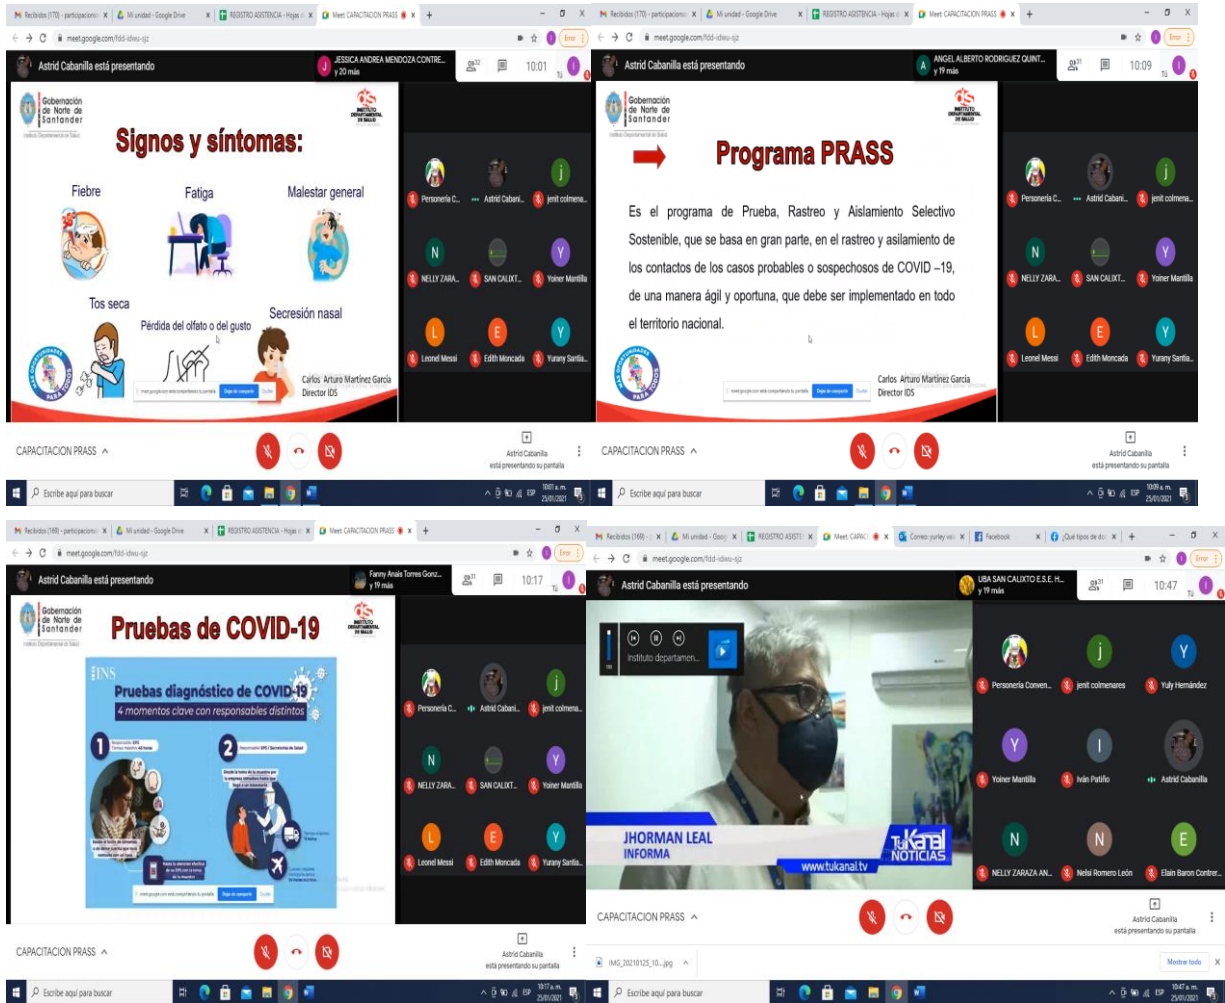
Recibidos (170) - participacion | Mi unidad - Google Drive | REGISTRO ASISTENCIA - Hojas d | Meet: CAPACITACION PRASS
meet.google.com/fdd-idwu-sjz
Astrid Cabanilla está presentando
JESSICA ANDREA MENDOZA CONTRE... y 20 más
10:01
Gobernación de Norte de Santander
Instituto Departamental de Salud
Signos y síntomas:
Fiebre
Fatiga
Malestar general
Tos seca
Pérdida del olfato o del gusto
Secreción nasal
Carlos Arturo Martínez García
Director IDS
Personería C...
Astrid Cabani...
jenit colmena...
NELLY ZARA...
SAN CALIXT...
Yoiner Mantilla
Leonel Messi
Edith Moncada
Yurany Santia...
CAPACITACION PRASS
Astrid Cabanilla está presentando su pantalla
Escribe aquí para buscar
10:01 a. m. 25/01/2021

Recibidos (170) - participacion | Mi unidad - Google Drive | REGISTRO ASISTENCIA - Hojas d | Meet: CAPACITACION PRASS
meet.google.com/fdd-idwu-sjz
Astrid Cabanilla está presentando
ANGEL ALBERTO RODRIGUEZ QUINT... y 19 más
10:09
Gobernación de Norte de Santander
Programa PRASS
Es el programa de Prueba, Rastreo y Aislamiento Selectivo Sostenible, que se basa en gran parte, en el rastreo y asilamiento de los contactos de los casos probables o sospechosos de COVID –19, de una manera ágil y oportuna, que debe ser implementado en todo el territorio nacional.
Carlos Arturo Martínez García
Director IDS
Personería C...
Astrid Cabani...
jenit colmena...
NELLY ZARA...
SAN CALIXT...
Yoiner Mantilla
Leonel Messi
Edith Moncada
Yurany Santia...
CAPACITACION PRASS
Astrid Cabanilla está presentando su pantalla
Escribe aquí para buscar
10:09 a. m. 25/01/2021

Recibidos (169) - participacion | Mi unidad - Google Drive | REGISTRO ASISTENCIA - Hojas d | Meet: CAPACITACION PRASS
meet.google.com/fdd-idwu-sjz
Astrid Cabanilla está presentando
Fanny Anaís Torres Gonz... y 19 más
10:17
Gobernación de Norte de Santander
Pruebas de COVID-19
INS
Pruebas diagnóstico de COVID-19
4 momentos clave con responsables distintos
Personería C...
Astrid Cabani...
jenit colmena...
NELLY ZARA...
SAN CALIXT...
Yoiner Mantilla
Leonel Messi
Edith Moncada
Yurany Santia...
CAPACITACION PRASS
Astrid Cabanilla está presentando su pantalla
Escribe aquí para buscar
10:17 a. m. 25/01/2021

Recibidos (169) | Mi unidad - Goog | REGISTRO ASIST | Meet: CAPAC | Correo: yurley | Facebook | ¿Qué tipos de do
meet.google.com/fdd-idwu-sjz
Astrid Cabanilla está presentando
UBA SAN CALIXTO E.S.E. H... y 19 más
10:47
instituto departamen...
JHORMAN LEAL
INFORMA
www.tukanal.tv
TuKanal NOTICIAS
Personería Conven...
jenit colmenares
Yuly Hernández
Yoiner Mantilla
Iván Patiño
Astrid Cabanilla
NELLY ZARAZA AN...
Nelsi Romero León
Elain Baron Contrer...
CAPACITACION PRASS
Astrid Cabanilla está presentando su pantalla
IMG_20210125_10....jpeg
Mostrar todo
Escribe aquí para buscar
10:47 a. m. 25/01/2021